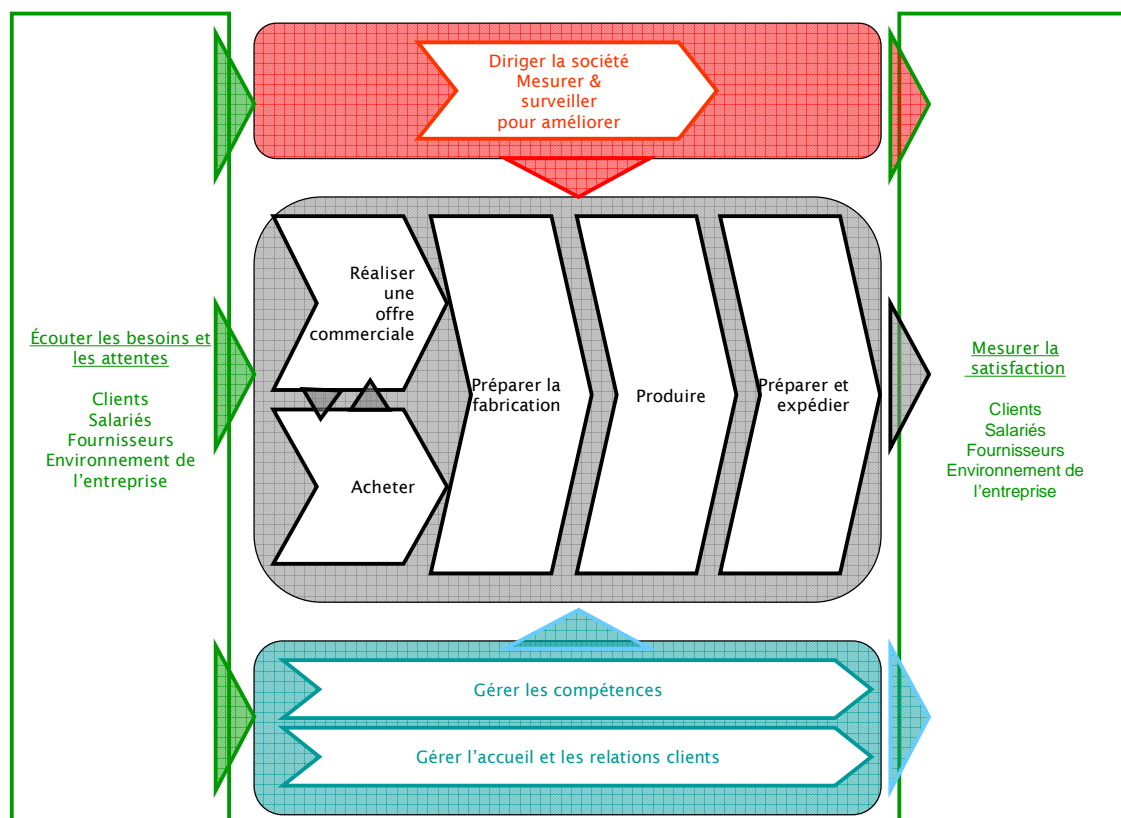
Diriger la société
Mesurer &
surveiller
pour améliorer

Écouter les besoins et les attentes

Clients
Salariés
Fournisseurs
Environnement de l'entreprise

Réaliser une offre commerciale

Acheter

Préparer la fabrication

Produire

Préparer et expédier

Mesurer la satisfaction

Clients
Salariés
Fournisseurs
Environnement de l'entreprise

Gérer les compétences

Gérer l'accueil et les relations clients